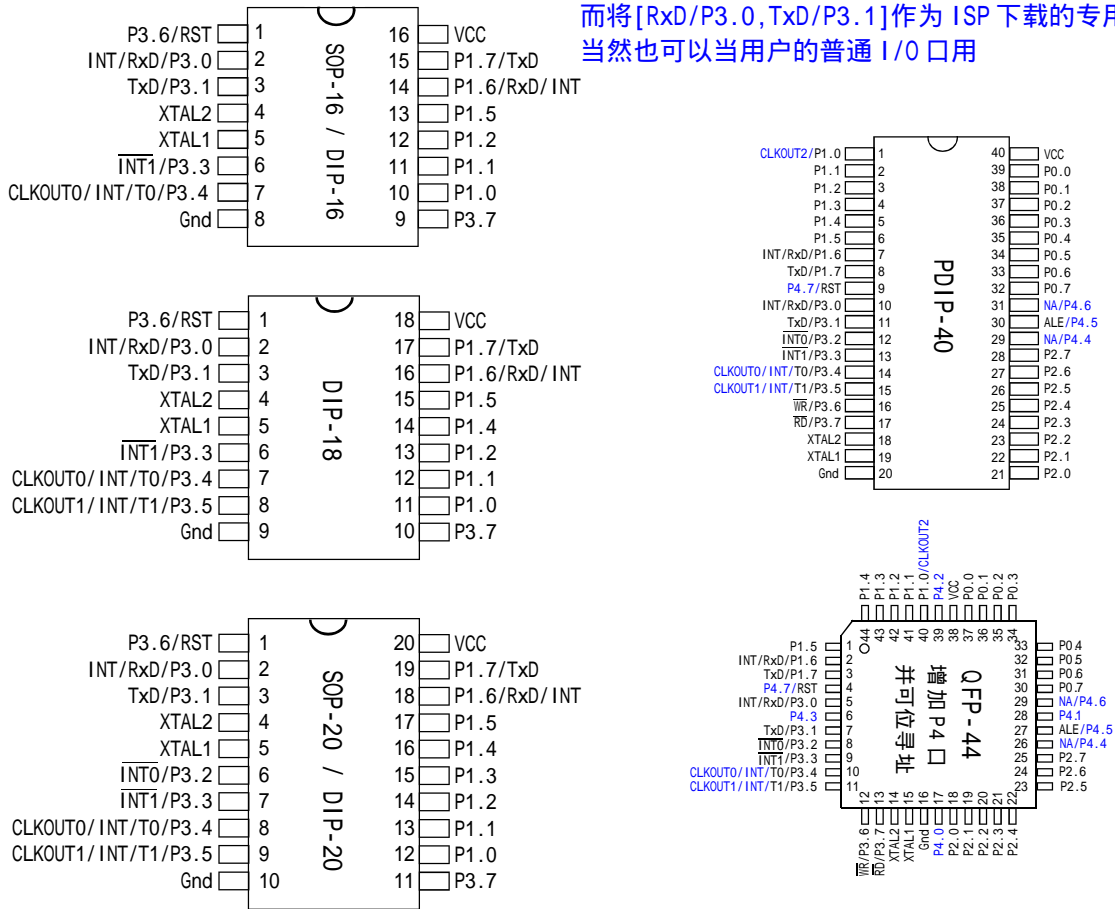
而将[RxD/P3.0,TxD/P3.1]作为 ISP 下载的专用
当然也可以当用户的普通 I/O 口用

P3.6/RST 1
INT/RxD/P3.0 2
TxD/P3.1 3
XTAL2 4
XTAL1 5
$\overline{INT1}$/P3.3 6
CLKOUT0/INT/T0/P3.4 7
Gnd 8
SOP-16 / DIP-16
16 VCC
15 P1.7/TxD
14 P1.6/RxD/INT
13 P1.5
12 P1.2
11 P1.1
10 P1.0
9 P3.7

P3.6/RST 1
INT/RxD/P3.0 2
TxD/P3.1 3
XTAL2 4
XTAL1 5
$\overline{INT1}$/P3.3 6
CLKOUT0/INT/T0/P3.4 7
CLKOUT1/INT/T1/P3.5 8
Gnd 9
DIP-18
18 VCC
17 P1.7/TxD
16 P1.6/RxD/INT
15 P1.5
14 P1.4
13 P1.2
12 P1.1
11 P1.0
10 P3.7

P3.6/RST 1
INT/RxD/P3.0 2
TxD/P3.1 3
XTAL2 4
XTAL1 5
$\overline{INT0}$/P3.2 6
$\overline{INT1}$/P3.3 7
CLKOUT0/INT/T0/P3.4 8
CLKOUT1/INT/T1/P3.5 9
Gnd 10
SOP-20 / DIP-20
20 VCC
19 P1.7/TxD
18 P1.6/RxD/INT
17 P1.5
16 P1.4
15 P1.3
14 P1.2
13 P1.1
12 P1.0
11 P3.7

CLKOUT2/P1.0 1
P1.1 2
P1.2 3
P1.3 4
P1.4 5
P1.5 6
INT/RxD/P1.6 7
TxD/P1.7 8
P4.7/RST 9
INT/RxD/P3.0 10
TxD/P3.1 11
$\overline{INT0}$/P3.2 12
$\overline{INT1}$/P3.3 13
CLKOUT0/INT/T0/P3.4 14
CLKOUT1/INT/T1/P3.5 15
$\overline{WR}$/P3.6 16
$\overline{RD}$/P3.7 17
XTAL2 18
XTAL1 19
Gnd 20
PDIP-40
40 VCC
39 P0.0
38 P0.1
37 P0.2
36 P0.3
35 P0.4
34 P0.5
33 P0.6
32 P0.7
31 NA/P4.6
30 ALE/P4.5
29 NA/P4.4
28 P2.7
27 P2.6
26 P2.5
25 P2.4
24 P2.3
23 P2.2
22 P2.1
21 P2.0

P1.4 44
P1.3 43
P1.2 42
P1.1 41
P1.0/CLKOUT2 40
P4.2 39
VCC 38
P0.0 37
P0.1 36
P0.2 35
P0.3 34
P1.5 1
INT/RxD/P1.6 2
TxD/P1.7 3
P4.7/RST 4
INT/RxD/P3.0 5
P4.3 6
TxD/P3.1 7
$\overline{INT0}$/P3.2 8
$\overline{INT1}$/P3.3 9
CLKOUT0/INT/T0/P3.4 10
CLKOUT1/INT/T1/P3.5 11
QFP-44
增加P4口
并可位寻址
33 P0.4
32 P0.5
31 P0.6
30 P0.7
29 NA/P4.6
28 P4.1
27 ALE/P4.5
26 NA/P4.4
25 P2.7
24 P2.6
23 P2.5
12 $\overline{WR}$/P3.6
13 $\overline{RD}$/P3.7
14 XTAL2
15 XTAL1
16 Gnd
17 P4.0
18 P2.0
19 P2.1
20 P2.2
21 P2.3
22 P2.4